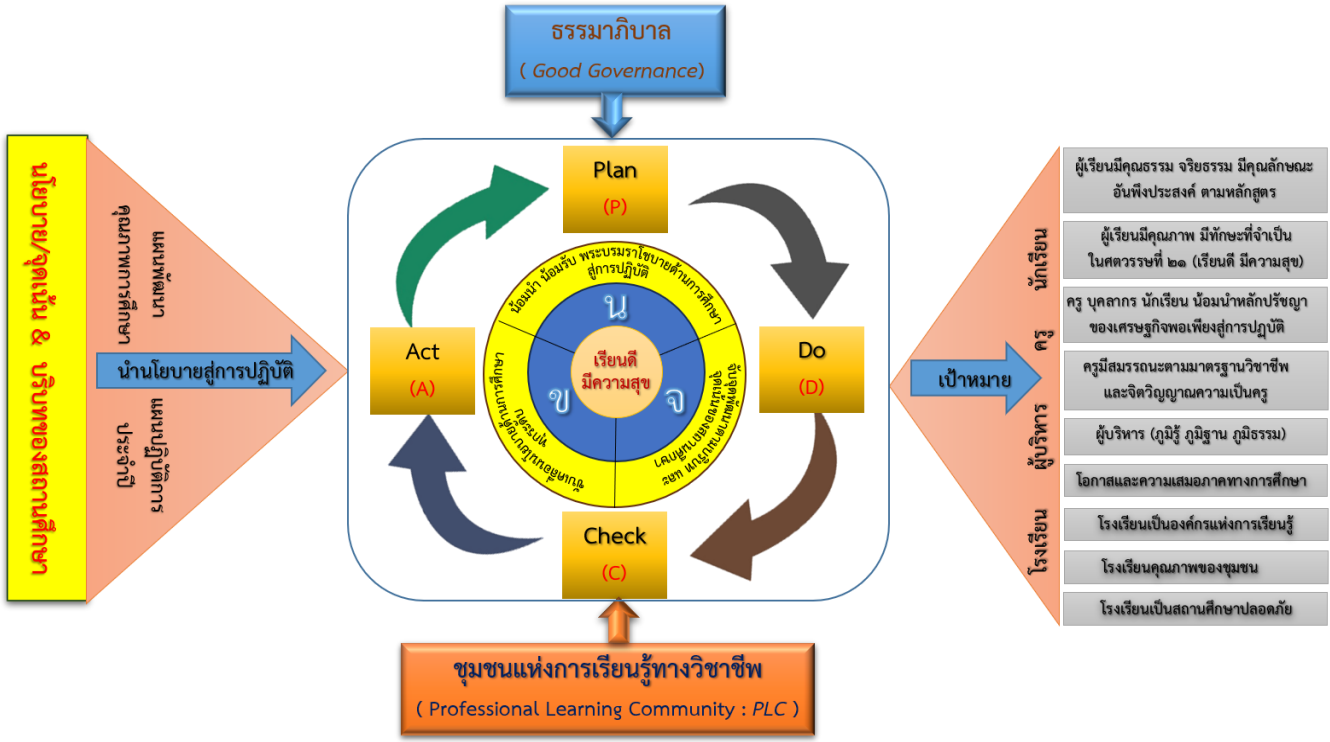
ธรรมาภิบาล
( Good Governance)

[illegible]

นำนโยบายสู่การปฏิบัติ

Plan
(P)

Do
(D)

Check
(C)

Act
(A)

น้อมนำ น้อมรับ พระบรมราโชบายด้านการศึกษาสู่การปฏิบัติ

น
ข
จ

เรียนดี
มีความสุข

ชุมชนแห่งการเรียนรู้ทางวิชาชีพ
( Professional Learning Community : PLC )

เป้าหมาย

นักเรียน
ครู
ผู้บริหาร
โรงเรียน

ผู้เรียนมีคุณธรรม จริยธรรม มีคุณลักษณะอันพึงประสงค์ ตามหลักสูตร
ผู้เรียนมีคุณภาพ มีทักษะที่จำเป็นในศตวรรษที่ ๒๑ (เรียนดี มีความสุข)
ครู บุคลากร นักเรียน น้อมนำหลักปรัชญาของเศรษฐกิจพอเพียงสู่การปฏิบัติ
ครูมีสมรรถนะตามมาตรฐานวิชาชีพและจิตวิญญาณความเป็นครู
ผู้บริหาร (ภูมิรู้ ภูมิฐาน ภูมิธรรม)
โอกาสและความเสมอภาคทางการศึกษา
โรงเรียนเป็นองค์กรแห่งการเรียนรู้
โรงเรียนคุณภาพของชุมชน
โรงเรียนเป็นสถานศึกษาปลอดภัย